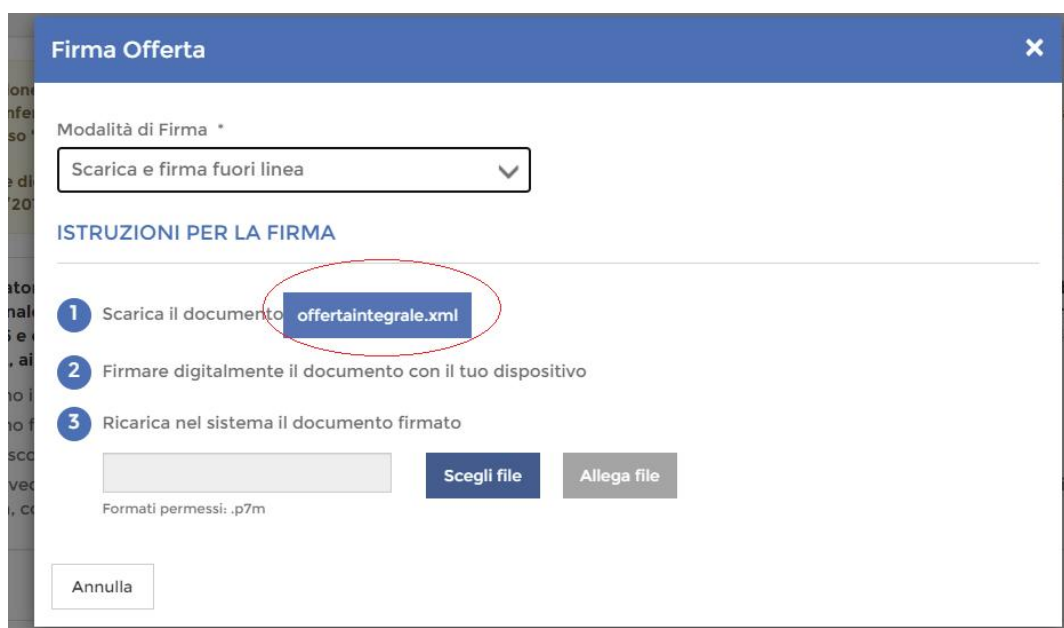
Firma Offerta

×

Modalità di Firma *

Scarica e firma fuori linea

ISTRUZIONI PER LA FIRMA

1 Scarica il documento offertaintegrale.xml

2 Firmare digitalmente il documento con il tuo dispositivo

3 Ricarica nel sistema il documento firmato

Scegli file

Allega file

Formati permessi: .p7m

Annulla